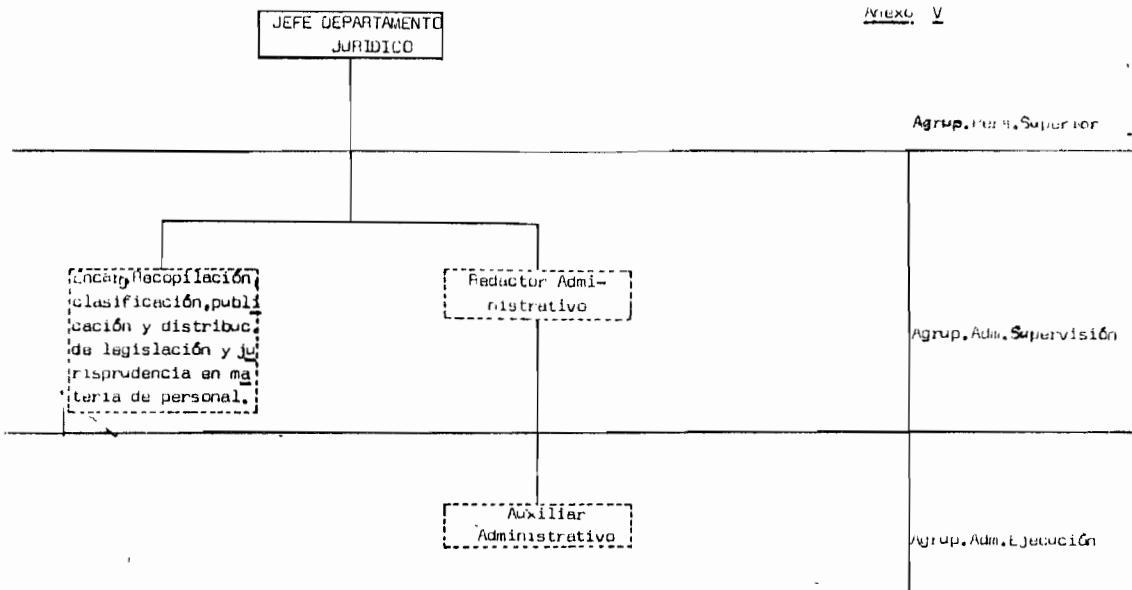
Anexo V

JEFE DEPARTAMENTO JURIDICO

Agrup.Pers.Superior

Encarg.Recopilación clasificación,publicación y distribuc. de legislación y jurisprudencia en materia de personal.

Redactor Administrativo

Agrup.Adm.Supervisión

Auxiliar Administrativo

Agrup.Adm.Ejecución